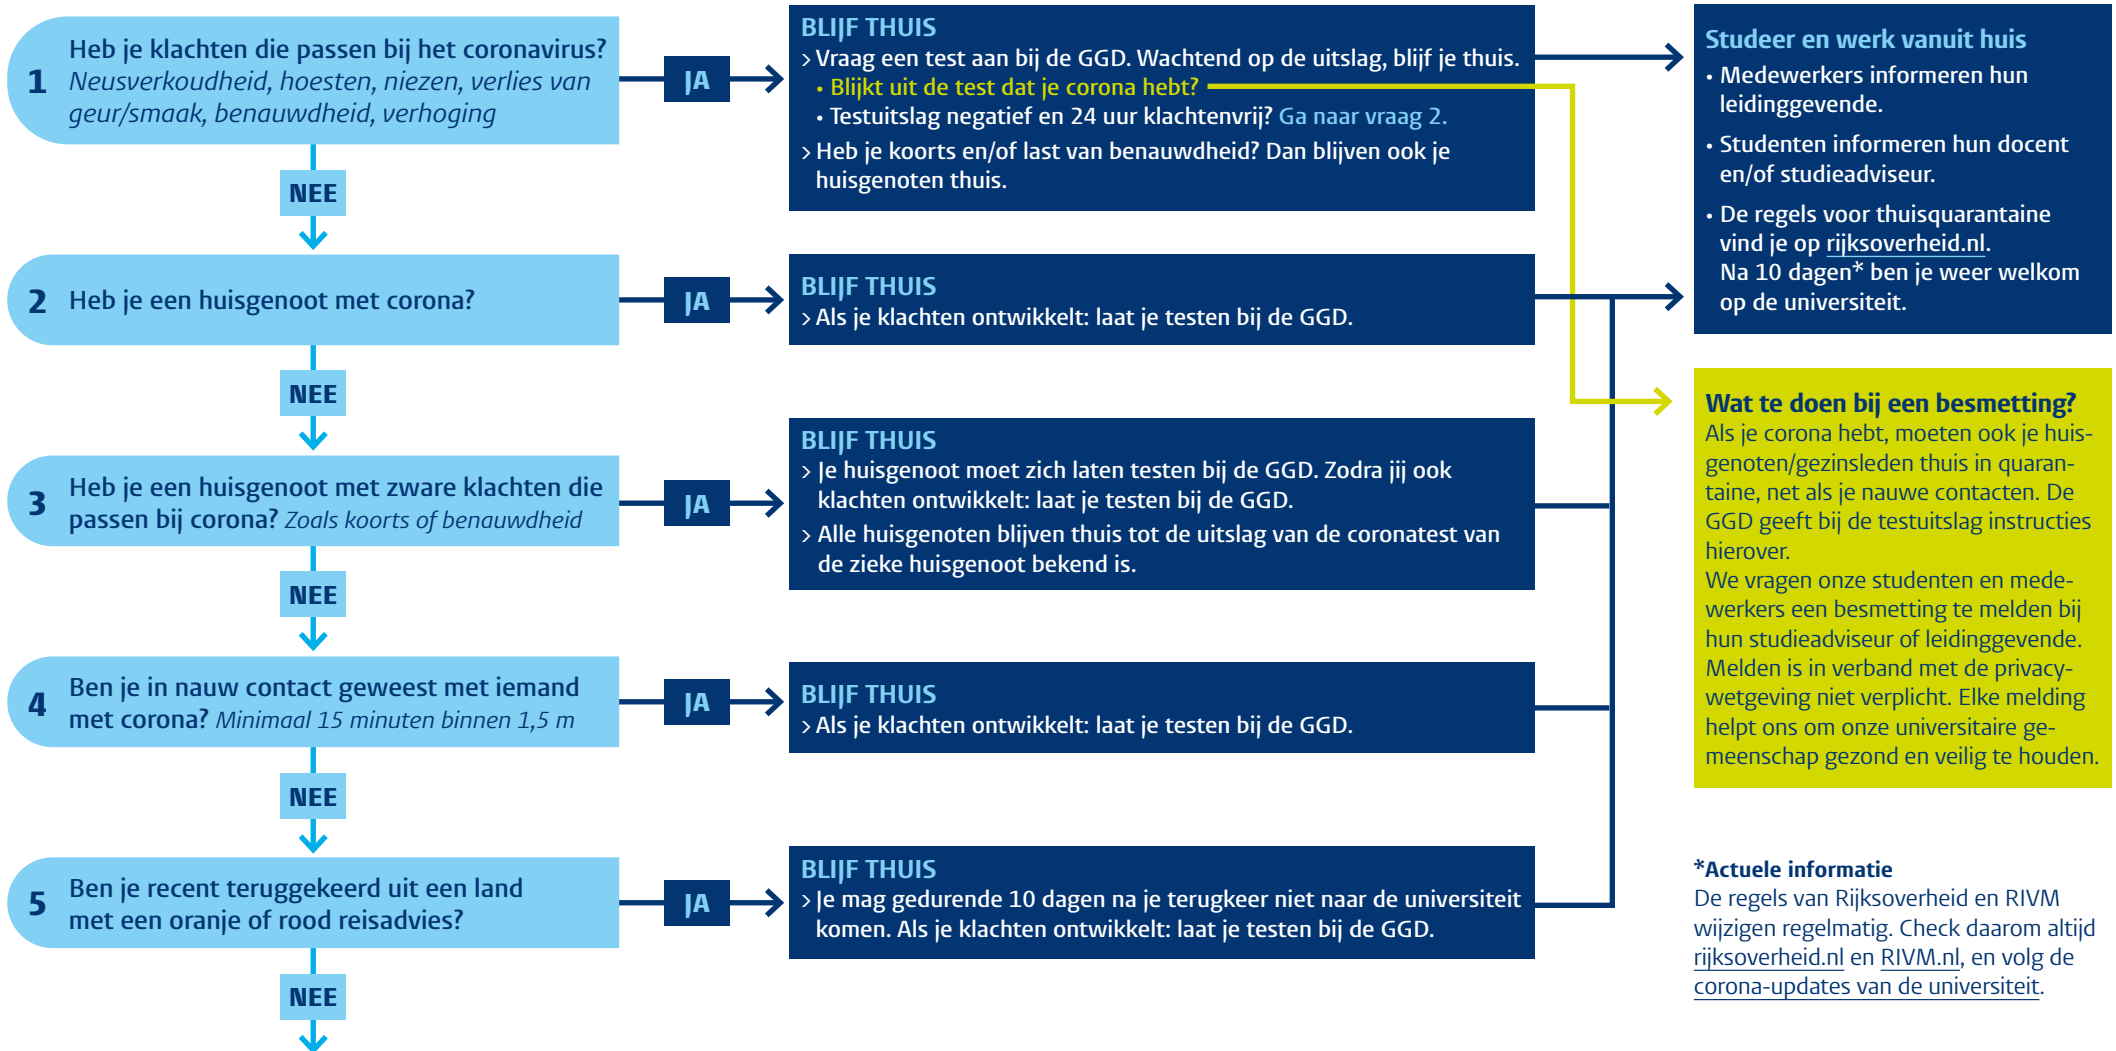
1 Heb je klachten die passen bij het coronavirus? Neusverkoudheid, hoesten, niezen, verlies van geur/smaak, benauwdheid, verhoging

JA

BLIJF THUIS
> Vraag een test aan bij de GGD. Wachtend op de uitslag, blijf je thuis.
• Blijkt uit de test dat je corona hebt?
• Testuitslag negatief en 24 uur klachtenvrij? Ga naar vraag 2.
> Heb je koorts en/of last van benauwdheid? Dan blijven ook je huisgenoten thuis.

NEE

2 Heb je een huisgenoot met corona?

JA

BLIJF THUIS
> Als je klachten ontwikkelt: laat je testen bij de GGD.

NEE

3 Heb je een huisgenoot met zware klachten die passen bij corona? Zoals koorts of benauwdheid

JA

BLIJF THUIS
> Je huisgenoot moet zich laten testen bij de GGD. Zodra jij ook klachten ontwikkelt: laat je testen bij de GGD.
> Alle huisgenoten blijven thuis tot de uitslag van de coronatest van de zieke huisgenoot bekend is.

NEE

4 Ben je in nauw contact geweest met iemand met corona? Minimaal 15 minuten binnen 1,5 m

JA

BLIJF THUIS
> Als je klachten ontwikkelt: laat je testen bij de GGD.

NEE

5 Ben je recent teruggekeerd uit een land met een oranje of rood reisadvies?

JA

BLIJF THUIS
> Je mag gedurende 10 dagen na je terugkeer niet naar de universiteit komen. Als je klachten ontwikkelt: laat je testen bij de GGD.

NEE

Studeer en werk vanuit huis
• Medewerkers informeren hun leidinggevende.
• Studenten informeren hun docent en/of studieadviseur.
• De regels voor thuisquarantaine vind je op rijksoverheid.nl. Na 10 dagen* ben je weer welkom op de universiteit.

Wat te doen bij een besmetting?
Als je corona hebt, moeten ook je huisgenoten/gezinsleden thuis in quarantaine, net als je nauwe contacten. De GGD geeft bij de testuitslag instructies hierover.
We vragen onze studenten en medewerkers een besmetting te melden bij hun studieadviseur of leidinggevende. Melden is in verband met de privacywetgeving niet verplicht. Elke melding helpt ons om onze universitaire gemeenschap gezond en veilig te houden.

*Actuele informatie
De regels van Rijksoverheid en RIVM wijzigen regelmatig. Check daarom altijd rijksoverheid.nl en RIVM.nl, en volg de corona-updates van de universiteit.